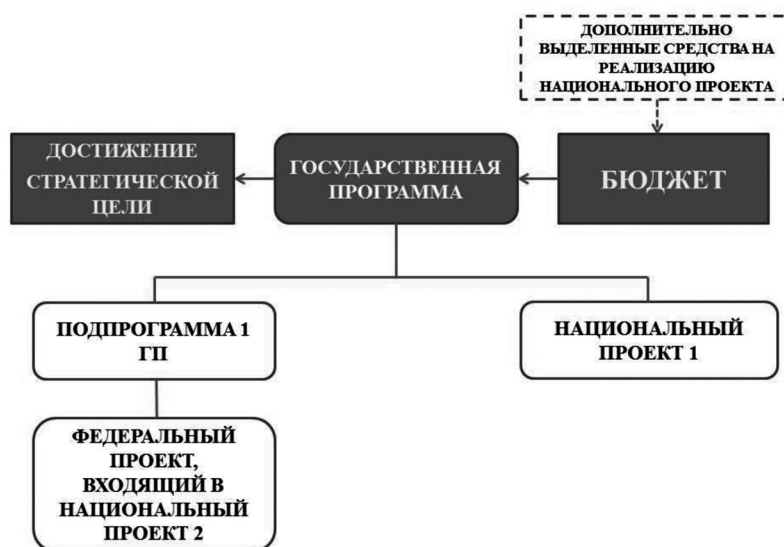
ДОПОЛНИТЕЛЬНО ВЫДЕЛЕННЫЕ СРЕДСТВА НА РЕАЛИЗАЦИЮ НАЦИОНАЛЬНОГО ПРОЕКТА

ДОСТИЖЕНИЕ СТРАТЕГИЧЕСКОЙ ЦЕЛИ

ГОСУДАРСТВЕННАЯ ПРОГРАММА

БЮДЖЕТ

ПОДПРОГРАММА 1 ГП

НАЦИОНАЛЬНЫЙ ПРОЕКТ 1

ФЕДЕРАЛЬНЫЙ ПРОЕКТ, ВХОДЯЩИЙ В НАЦИОНАЛЬНЫЙ ПРОЕКТ 2